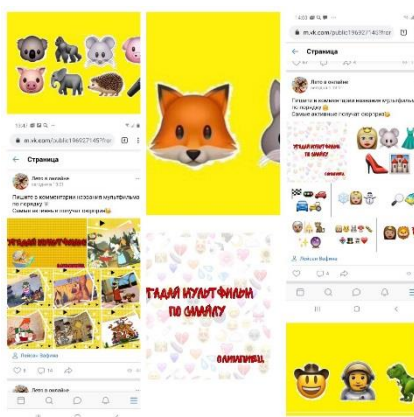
14:42 m.vk.com/public196927145?from

← Страница

Лето в онлайне

Пишите в комментариях названия мультфильма по порядку
Самые активные получат сюрприз

УГАДАЙ МУЛЬТФИЛЬМ

Разиля Хафиза

9 1

УГАДАЙ МУЛЬТФИЛЬМ ПО СМАЙЛУ

ОЛИМПИАДА

4:03 m.vk.com/public196927145?fror

← Страница

Лето в онлайне

Пишите в комментариях названия мультфильма по порядку
Самые активные получат сюрприз

УГАДАЙ МУЛЬТФИЛЬМ ПО СМАЙЛУ

Разиля Хафиза

4